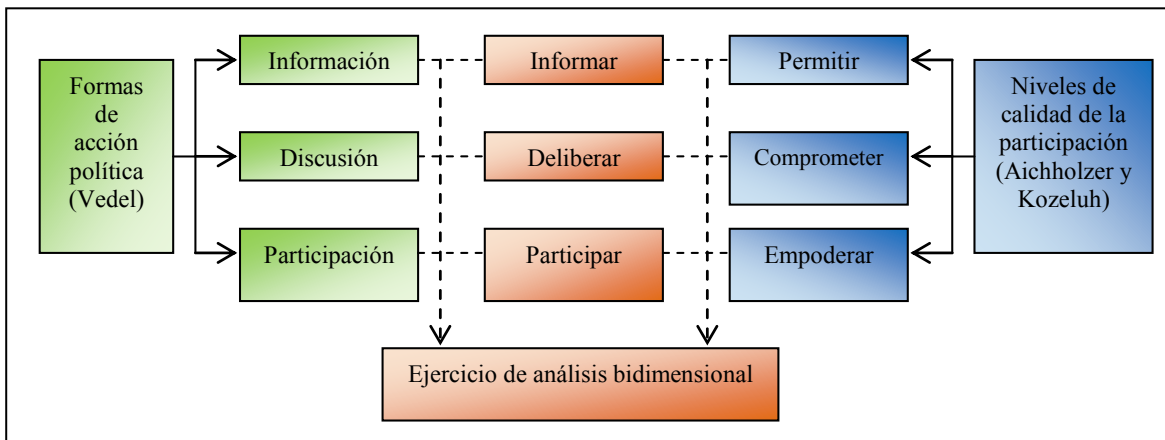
Formas de acción política (Vedel)

Información

Informar

Permitir

Niveles de calidad de la participación (Aichholzer y Kozeluh)

Discusión

Deliberar

Comprometer

Participación

Participar

Empoderar

Ejercicio de análisis bidimensional